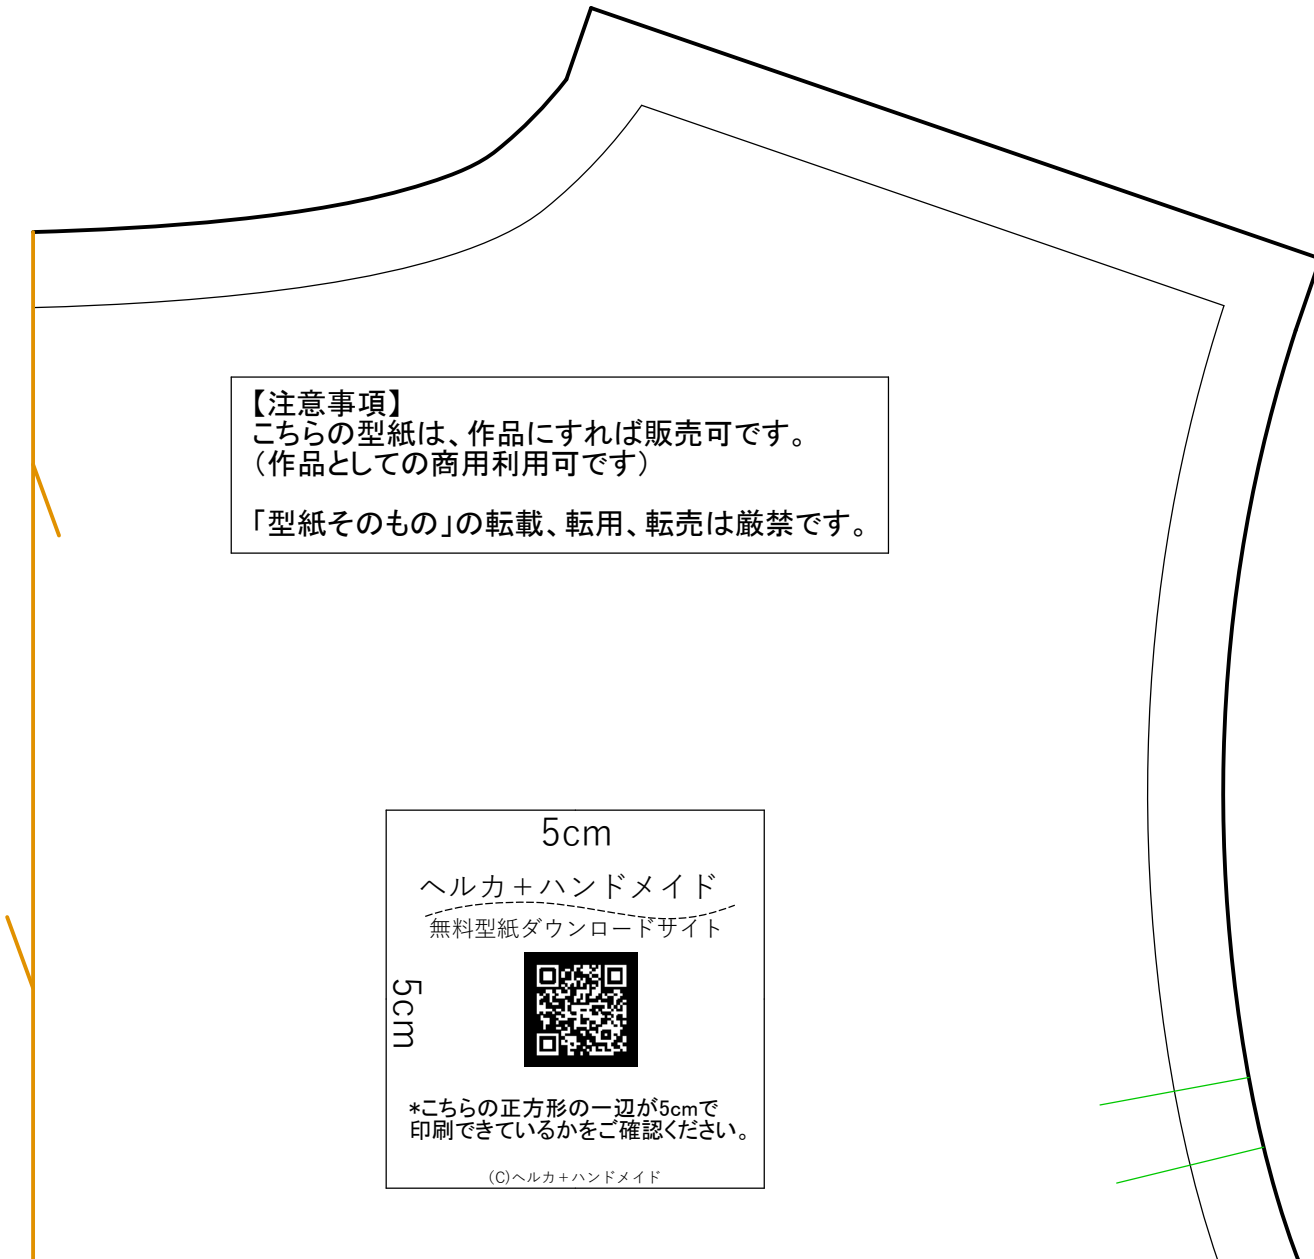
【注意事項】
こちらの型紙は、作品にすれば販売可です。
（作品としての商用利用可です）

「型紙そのもの」の転載、転用、転売は厳禁です。

5cm

ヘルカ＋ハンドメイド
無料型紙ダウンロードサイト

5cm

*こちらの正方形の一辺が5cmで印刷できているかをご確認ください。

(C)ヘルカ＋ハンドメイド